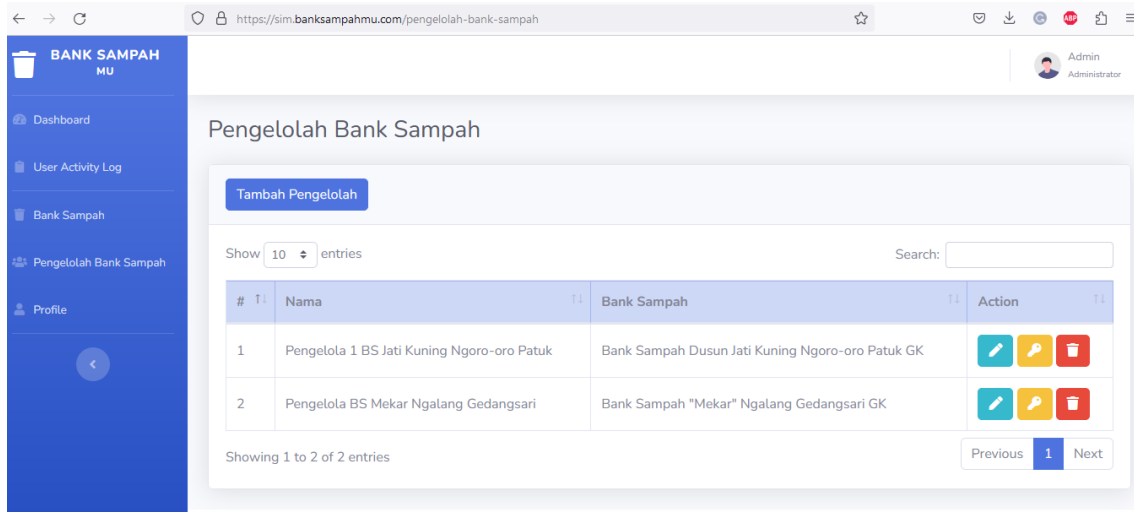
https://sim.banksampahmu.com/pengelolah-bank-sampah

BANK SAMPAH MU

Dashboard
User Activity Log
Bank Sampah
Pengelolah Bank Sampah
Profile

Admin
Administrator

Pengelolah Bank Sampah

Tambah Pengelolah

Show 10 entries

Search:

| # | Nama | Bank Sampah | Action |
|---|---|---|---|
| 1 | Pengelola 1 BS Jati Kuning Ngoro-oro Patuk | Bank Sampah Dusun Jati Kuning Ngoro-oro Patuk GK | |
| 2 | Pengelola BS Mekar Ngalang Gedangsari | Bank Sampah "Mekar" Ngalang Gedangsari GK | |

Showing 1 to 2 of 2 entries

Previous 1 Next